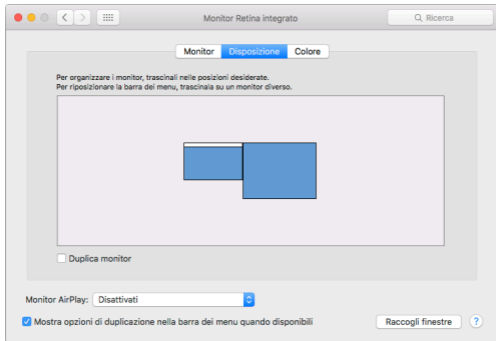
Monitor Retina integrato

Ricerca

Monitor Disposizione Colore

Per organizzare i monitor, trascinali nelle posizioni desiderate.
Per riposizionare la barra dei menu, trascinala su un monitor diverso.

Duplica monitor

Monitor AirPlay: Disattivati

Mostra opzioni di duplicazione nella barra dei menu quando disponibili

Raccogli finestre

?